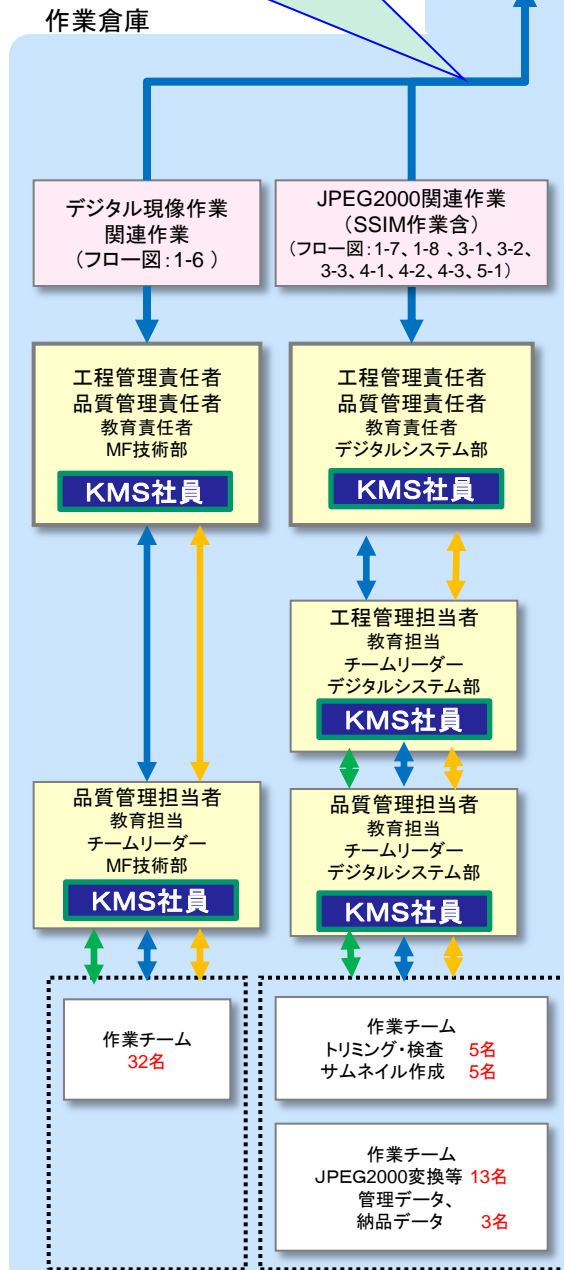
作業倉庫

デジタル現像作業
関連作業
（フロー図：1-6 ）

JPEG2000関連作業
（SSIM作業含）
（フロー図：1-7、1-8 、3-1、3-2、3-3、4-1、4-2、4-3、5-1）

工程管理責任者
品質管理責任者
教育責任者
MF技術部
KMS社員

工程管理責任者
品質管理責任者
教育責任者
デジタルシステム部
KMS社員

工程管理担当者
教育担当
チームリーダー
デジタルシステム部
KMS社員

品質管理担当者
教育担当
チームリーダー
MF技術部
KMS社員

品質管理担当者
教育担当
チームリーダー
デジタルシステム部
KMS社員

作業チーム
32名

作業チーム
トリミング・検査 5名
サムネイル作成 5名

作業チーム
JPEG2000変換等 13名
管理データ、
納品データ 3名